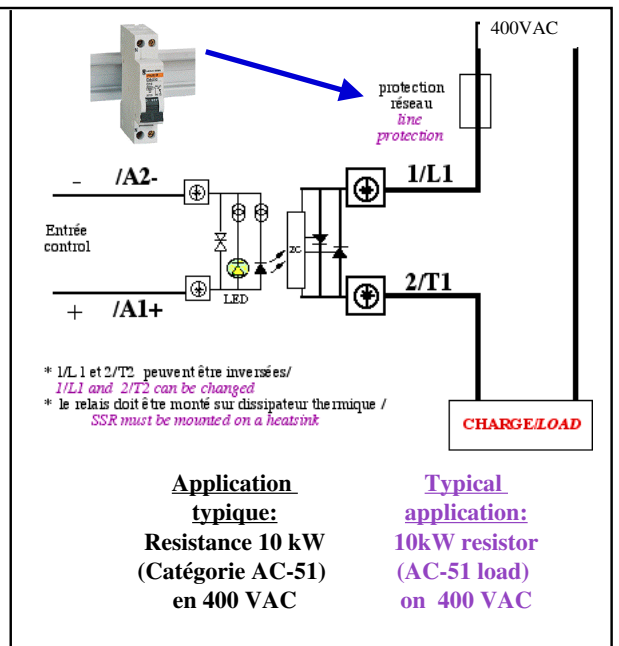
400VAC

protection réseau
*line protection*

1/L1

– /A2-

Entrée control

ZC

LED

+ /A1+

2/T1

\* 1/L1 et 2/T2 peuvent être inversées/
1/L1 and 2/T2 can be changed
\* le relais doit être monté sur dissipateur thermique /
SSR must be mounted on a heatsink

CHARGE/*LOAD*

**Application typique:**
**Resistance 10 kW**
**(Catégorie AC-51)**
**en 400 VAC**

**Typical application:**
**10kW resistor**
**(AC-51 load)**
**on 400 VAC**